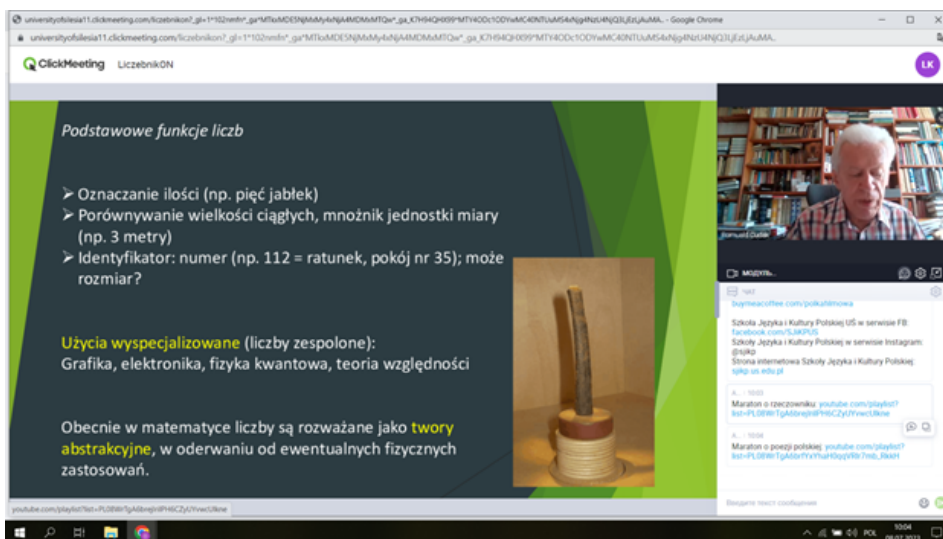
universityofsilesia11.clickmeeting.com/liczebnikon?_gl=1*102nmfn*_ga*MTkxMDE5NjMxMy4xNjA4MDMxMTQw*_ga_K7H94QHX99*MTY4ODc1ODYwMC40NTUuMS4xNjg4NzU4NjQ3LjEzLjAuMA.. - Google Chrome

universityofsilesia11.clickmeeting.com/liczebnikon?_gl=1*102nmfn*_ga*MTkxMDE5NjMxMy4xNjA4MDMxMTQw*_ga_K7H94QHX99*MTY4ODc1ODYwMC40NTUuMS4xNjg4NzU4NjQ3LjEzLjAuMA..

ClickMeeting LiczebnikON

ŁK

Podstawowe funkcje liczb

➢ Oznaczanie ilości (np. pięć jabłek)
➢ Porównywanie wielkości ciągłych, mnożnik jednostki miary (np. 3 metry)
➢ Identyfikator: numer (np. 112 = ratunek, pokój nr 35); może rozmiar?

Użycia wyspecjalizowane (liczby zespolone):
Grafika, elektronika, fizyka kwantowa, teoria względności

Obecnie w matematyce liczby są rozważane jako twory abstrakcyjne, w oderwaniu od ewentualnych fizycznych zastosowań.

Romuald Cudak

МОДУЛЬ

ЧАТ

buymeacoffee.com/polkahimowa

Szkoła Języka i Kultury Polskiej UŚ w serwisie FB: facebook.com/SJiKPUS
Szkoły Języka i Kultury Polskiej w serwisie Instagram: @sjikp
Strona internetowa Szkoły Języka i Kultury Polskiej: sjikp.us.edu.pl

A... 10:03
Maraton o rzeczowniku: youtube.com/playlist?list=PL0EWrTgA6brejIHPH6CZyUYvwcUlkne

A... 10:04
Maraton o poezji polskiej: youtube.com/playlist?list=PL0EWrTgA6brfYxYruH0qqVRfr7mb_RkkH

Введите текст сообщения

youtube.com/playlist?list=PL0EWrTgA6brejIHPH6CZyUYvwcUlkne

POL 10:04 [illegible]